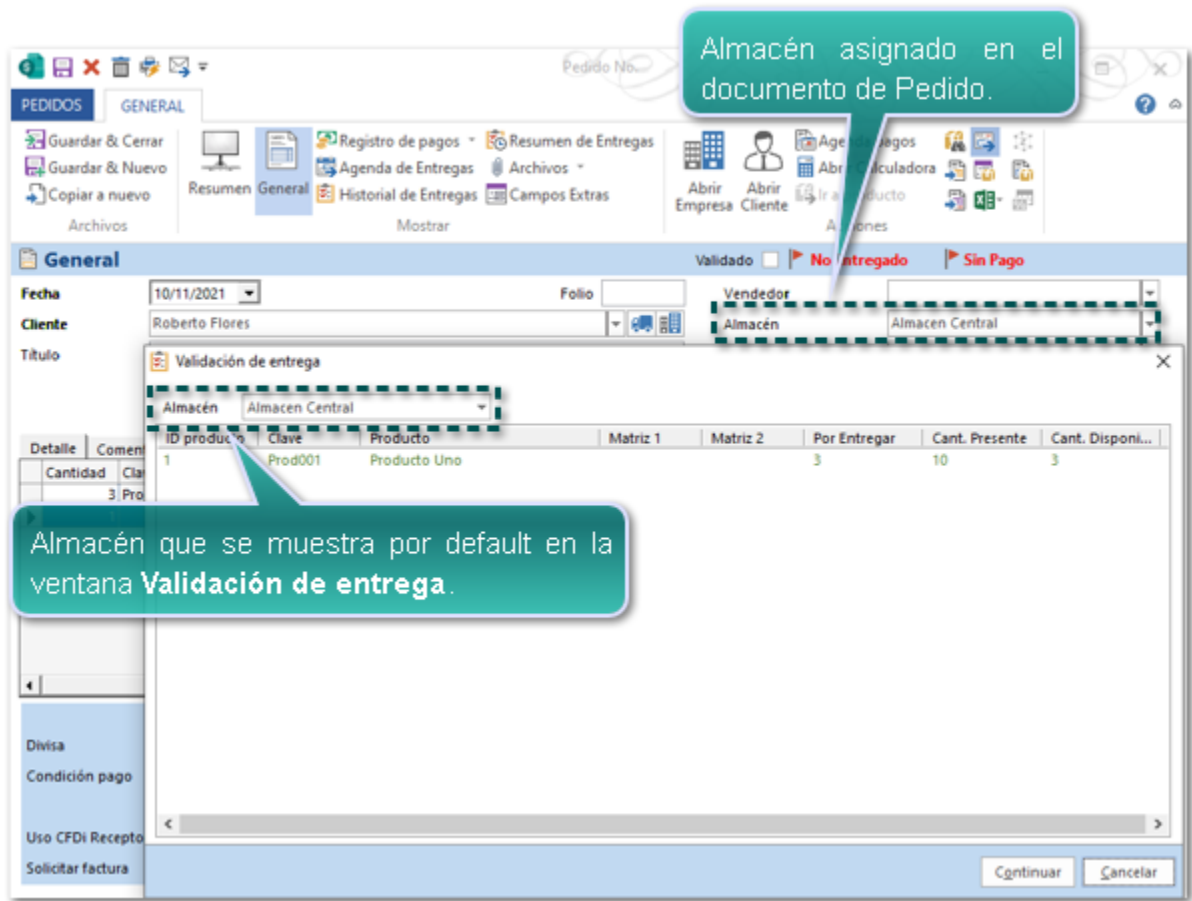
Pedido No.

Almacén asignado en el documento de Pedido.

PEDIDOS GENERAL

Guardar & Cerrar
Guardar & Nuevo
Copiar a nuevo
Archivos

Resumen General
Registro de pagos
Agenda de Entregas
Historial de Entregas
Resumen de Entregas
Archivos
Campos Extras
Mostrar

Abrir Empresa
Abrir Cliente
Agenda pagos
Abrir Calculadora
Ir a Producto
Acciones

General
Validado
No Entregado
Sin Pago

Fecha 10/11/2021
Folio
Cliente Roberto Flores
Título
Vendedor
Almacén Almacen Central

Validación de entrega

Almacén Almacen Central

| ID producto | Clave | Producto | Matriz 1 | Matriz 2 | Por Entregar | Cant. Presente | Cant. Disponi... |
|---|---|---|---|---|---|---|---|
| 1 | Prod001 | Producto Uno | | | 3 | 10 | 3 |

Detalle Coment
Cantidad Cla
3 Pro

Almacén que se muestra por default en la ventana **Validación de entrega**.

Divisa
Condición pago
Uso CFDi Receptor
Solicitar factura

Continuar Cancelar